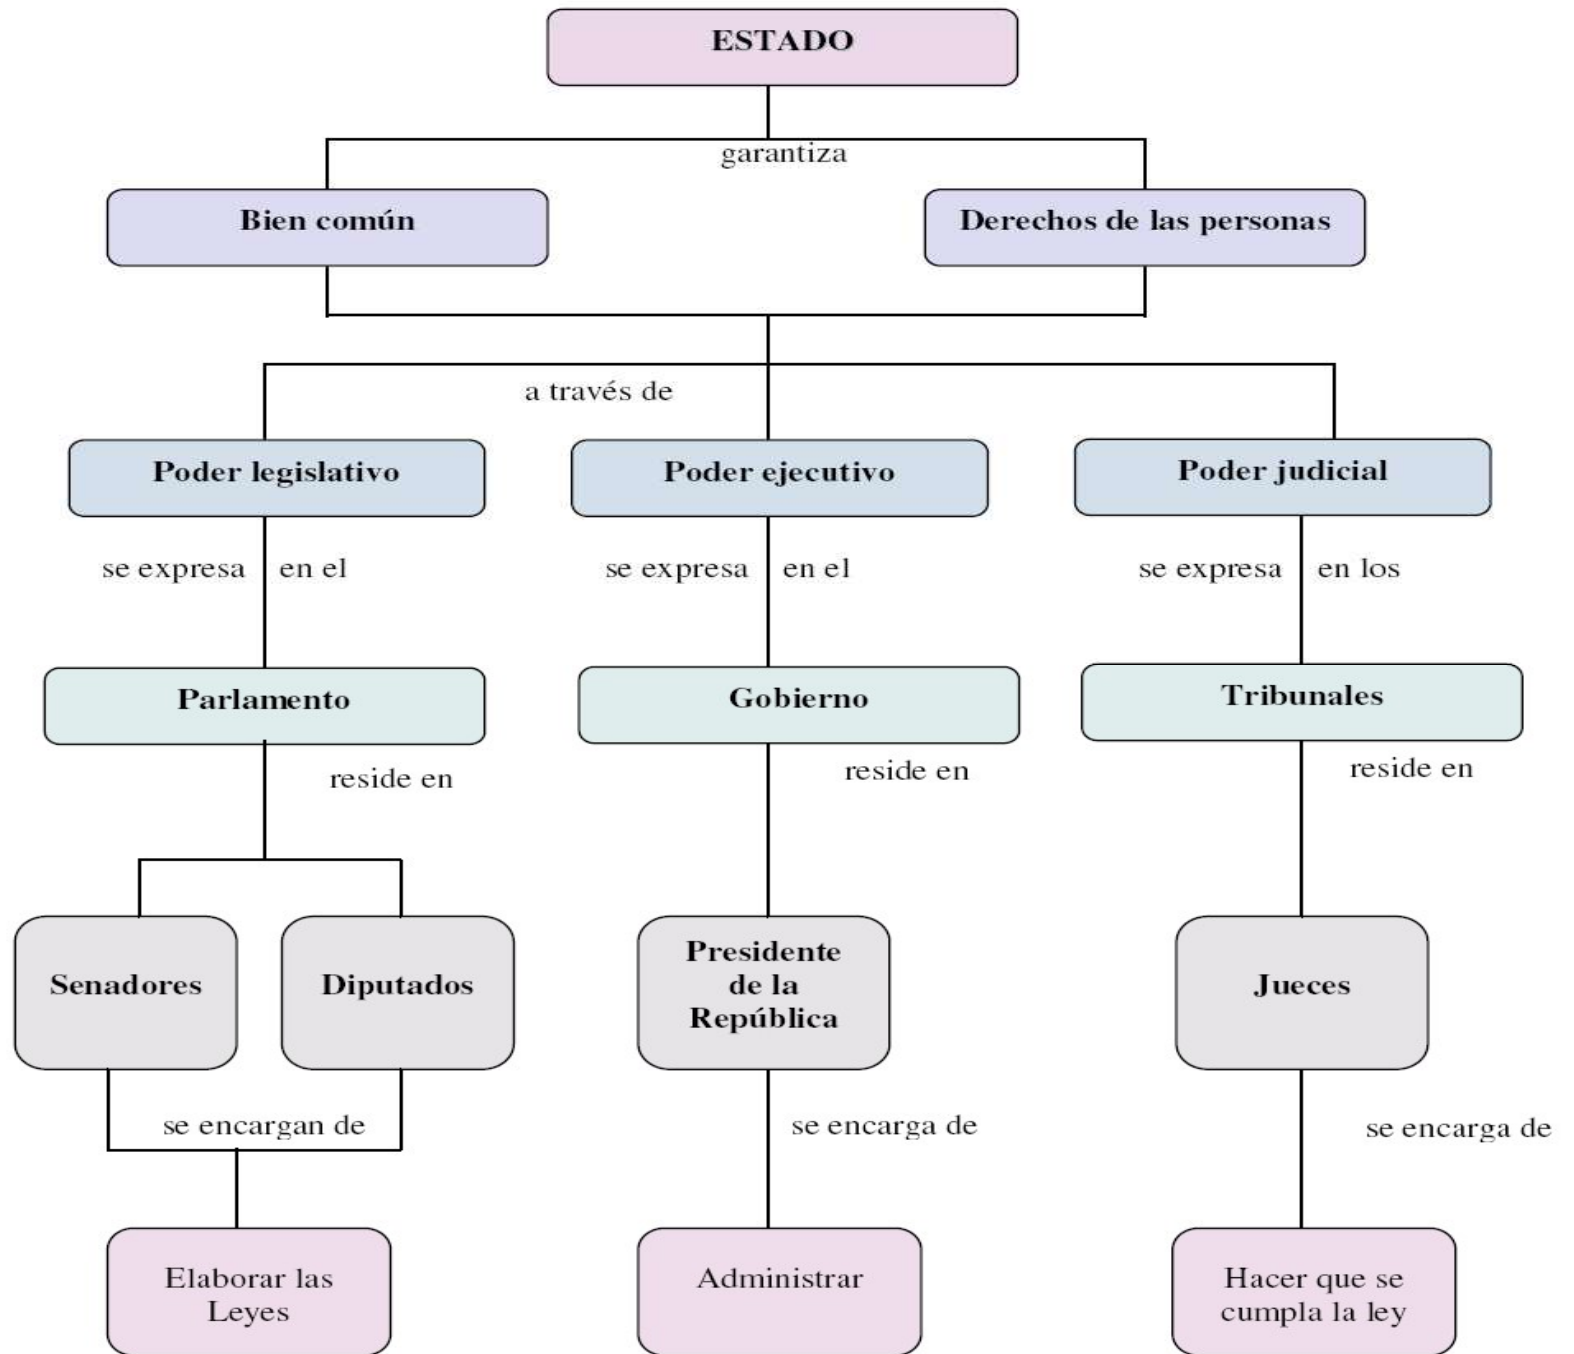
ESTADO

garantiza

Bien común

Derechos de las personas

a través de

Poder legislativo

Poder ejecutivo

Poder judicial

se expresa en el

se expresa en el

se expresa en los

Parlamento

Gobierno

Tribunales

reside en

reside en

reside en

Senadores

Diputados

Presidente de la República

Jueces

se encargan de

se encarga de

se encarga de

Elaborar las Leyes

Administrar

Hacer que se cumpla la ley